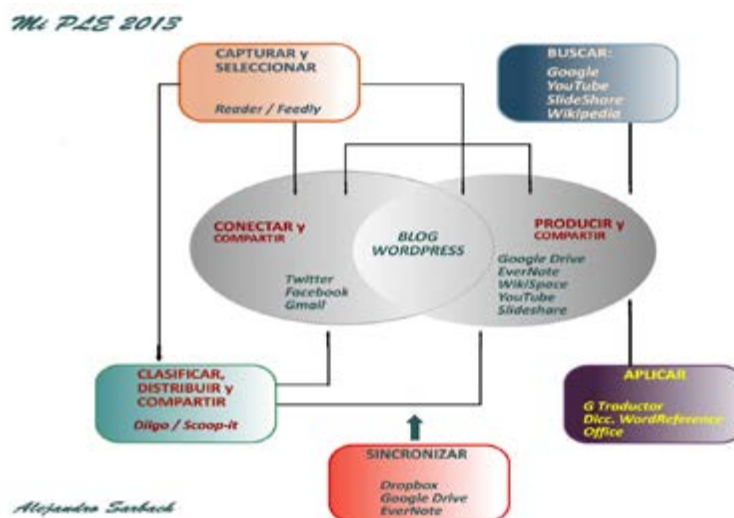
Mi PLE 2013

CAPTURAR y SELECCIONAR

Reader / Feedly

BUSCAR:

Google
YouTube
SlideShare
Wikipedia

CONECTAR y COMPARTIR

Twitter
Facebook
Gmail

BLOG WORDPRESS

PRODUCIR y COMPARTIR

Google Drive
EverNote
WikiSpace
YouTube
Slideshare

CLASIFICAR, DISTRIBUIR y COMPARTIR

Diigo / Scoop-it

APLICAR

G Traductor
Dicc. WordReference
Office

SINCRONIZAR

Dropbox
Google Drive
EverNote

Alejandro Sarbach